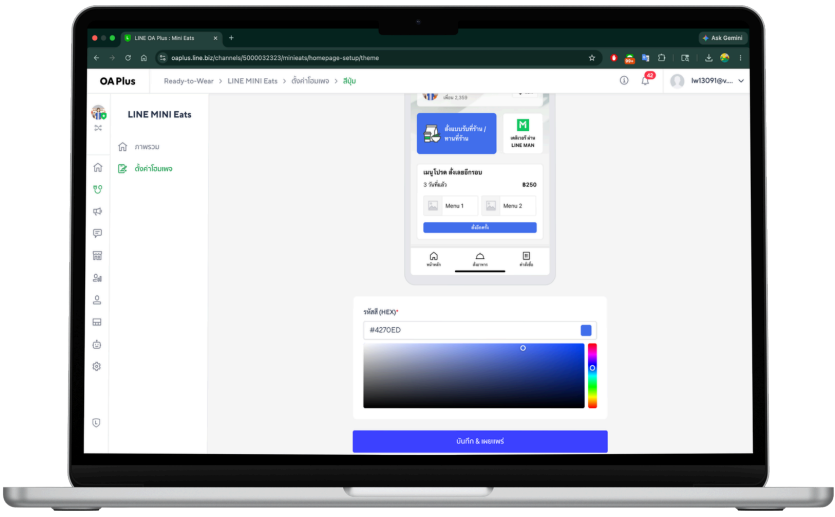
LINE OA Plus : Mini Eats
Ask Gemini
oaplus.line.biz/channels/5000032323/minieats/homepage-setup/theme
OA Plus
Ready-to-Wear > LINE MINI Eats > ตั้งค่าโฮมเพจ > สีปุ่ม
42
lw13091@v...
LINE MINI Eats
ภาพรวม
ตั้งค่าโฮมเพจ
สั่งแบบรับที่ร้าน / ทานที่ร้าน
เดลิเวอรี่ ผ่าน LINE MAN
เมนูโปรด สั่งเลยอีกรอบ
3 วันที่แล้ว
฿250
Menu 1
Menu 2
สั่งอีกครั้ง
หน้าหลัก
ติดตาม
คำสั่งซื้อ
รหัสสี (HEX)*
#4270ED
บันทึก & เผยแพร่